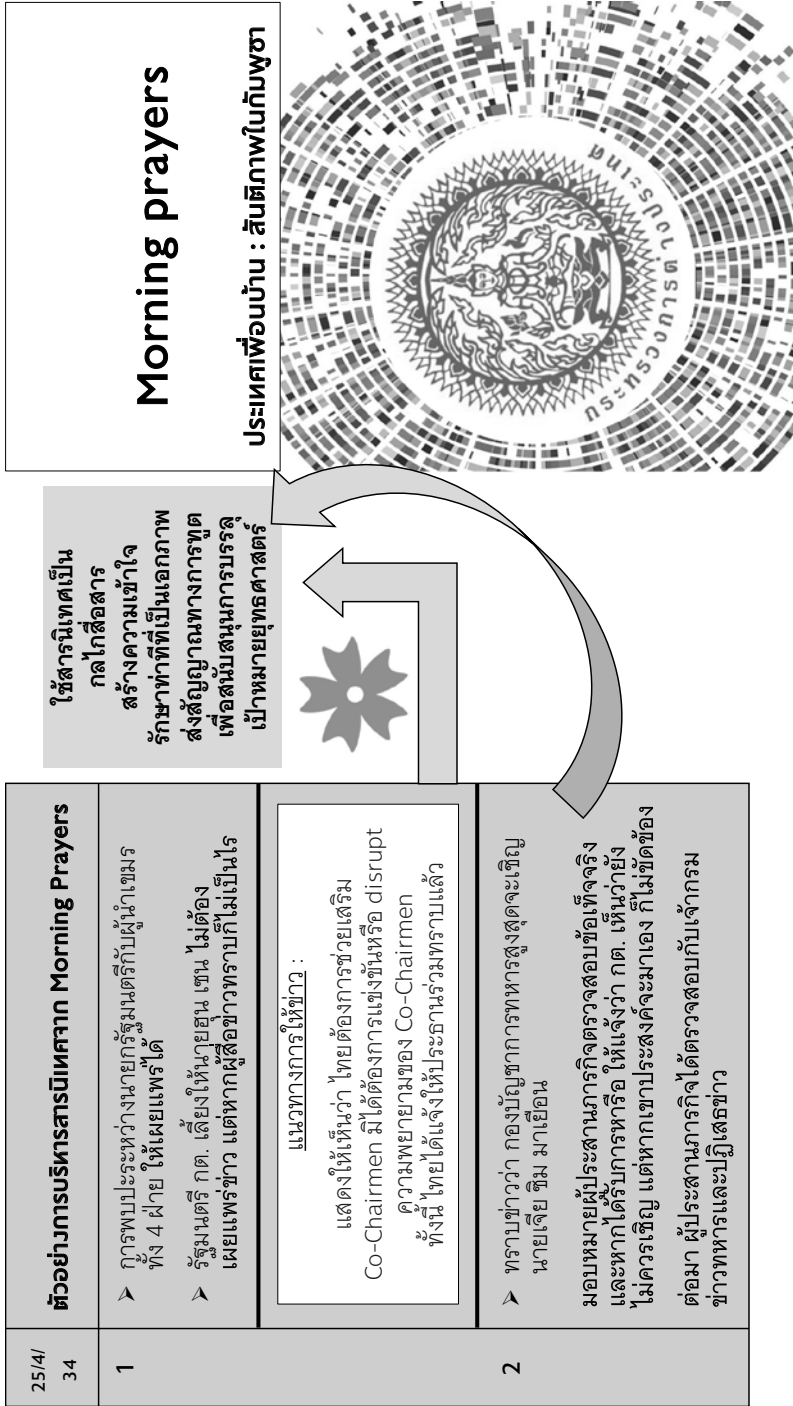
Morning prayers

ประเทศเพื่อนบ้าน : สันติภาพในกัมพูชา

กระทรวงการต่างประเทศ

ใช้สารนิเทศเป็นกลไกสื่อสาร สร้างความเข้าใจ รักษาท่าทีที่เป็นเอกภาพ ส่งสัญญาณทางการทูต เพื่อสนับสนุนการบรรลุเป้าหมายยุทธศาสตร์

| 25/4/34 | ตัวอย่างการบริหารสารนิเทศจาก Morning Prayers |
|---|---|
| 1 | ➢ การพบปะระหว่างนายกรัฐมนตรีกับผู้นำเขมรทั้ง 4 ฝ่าย ให้เผยแพร่ได้<br>➢ รัฐมนตรี กต. เลี่ยงให้สัมภาษณ์ เช่น ไม่ต้องเผยแพร่ข่าว แต่หากผู้สื่อข่าวทราบก็ไม่เป็นไร<br>แนวทางการให้ข่าว :<br>แสดงให้เห็นว่า ไทยต้องการช่วยเสริม Co-Chairmen มิได้ต้องการแข่งขันหรือ disrupt ความพยายามของ Co-Chairmen ทั้งนี้ ไทยได้แจ้งให้ประธานร่วมทราบแล้ว |
| 2 | ➢ ทราบข่าวว่า กองบัญชาการทหารสูงสุดจะเชิญนายเจีย ซิม มาเยือน<br>มอบหมายผู้ประสานภารกิจตรวจสอบข้อเท็จจริง และหากได้รับการหารือ ให้แจ้งว่า กต. เห็นว่ายังไม่ควรเชิญ แต่หากเขาประสงค์จะมาเอง ก็ไม่ขัดข้อง<br>ต่อมา ผู้ประสานภารกิจได้ตรวจสอบกับเจ้ากรมข่าวทหารและปฏิเสธข่าว |